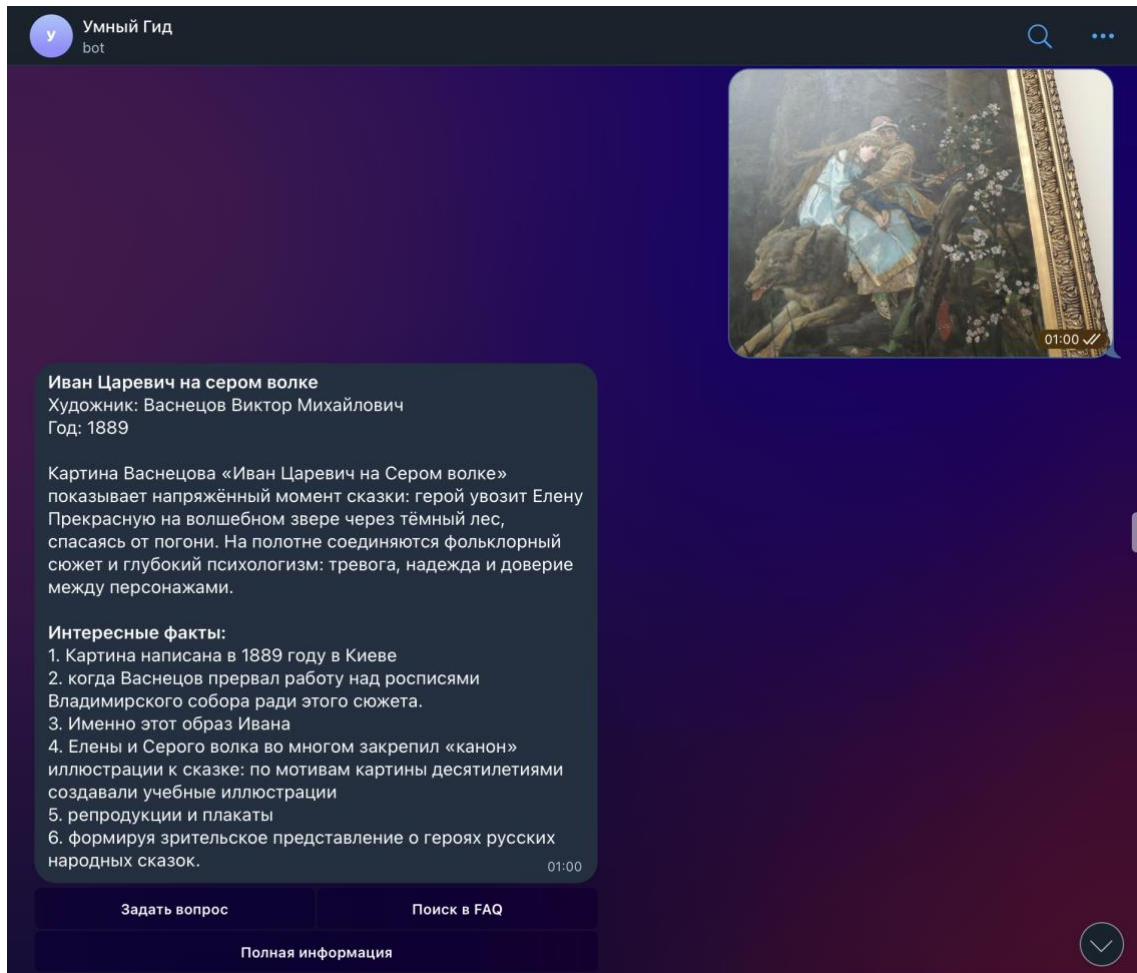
У
Умный Гид
bot

01:00

Иван Царевич на сером волке
Художник: Васнецов Виктор Михайлович
Год: 1889

Картина Васнецова «Иван Царевич на Сером волке» показывает напряжённый момент сказки: герой увозит Елену Прекрасную на волшебном звере через тёмный лес, спасаясь от погони. На полотне соединяются фольклорный сюжет и глубокий психологизм: тревога, надежда и доверие между персонажами.

Интересные факты:
1. Картина написана в 1889 году в Киеве
2. когда Васнецов прервал работу над росписями Владимирского собора ради этого сюжета.
3. Именно этот образ Ивана
4. Елены и Серого волка во многом закрепил «канон» иллюстрации к сказке: по мотивам картины десятилетиями создавали учебные иллюстрации
5. репродукции и плакаты
6. формируя зрительское представление о героях русских народных сказок.
01:00

Задать вопрос
Поиск в FAQ
Полная информация